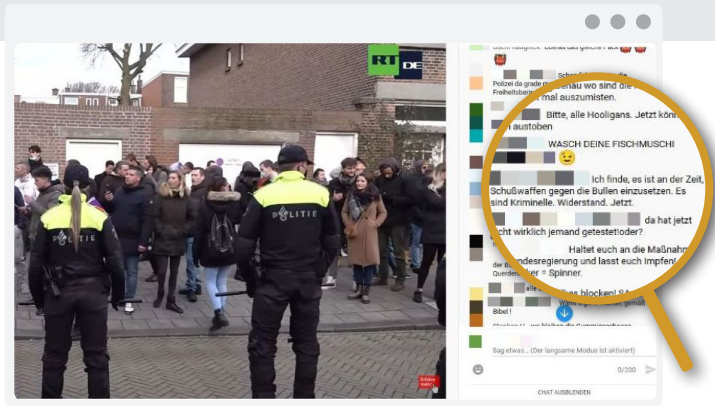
RT DE

POLITIE

POLITIE

Überall das gleiche Pack

Polizei da grade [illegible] genau wo sind die Freiheitsbe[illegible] mal auszumisten.

Bitte, alle Hooligans. Jetzt könn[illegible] austoben

WASCH DEINE FISCHMUSCHI

Ich finde, es ist an der Zeit, Schußwaffen gegen die Bullen einzusetzen. Es sind Kriminelle. Widerstand. Jetzt.

da hat jetzt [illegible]cht wirklich jemand getestet!oder?

Haltet euch an die Maßnahm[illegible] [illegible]ndesregierung und lasst euch Impfen!

der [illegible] Querden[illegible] = Spinner.

alle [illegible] das blocken! SA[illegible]

Bibel!

Sag etwas... (Der langsame Modus ist aktiviert)

0/200

CHAT AUSBLENDEN